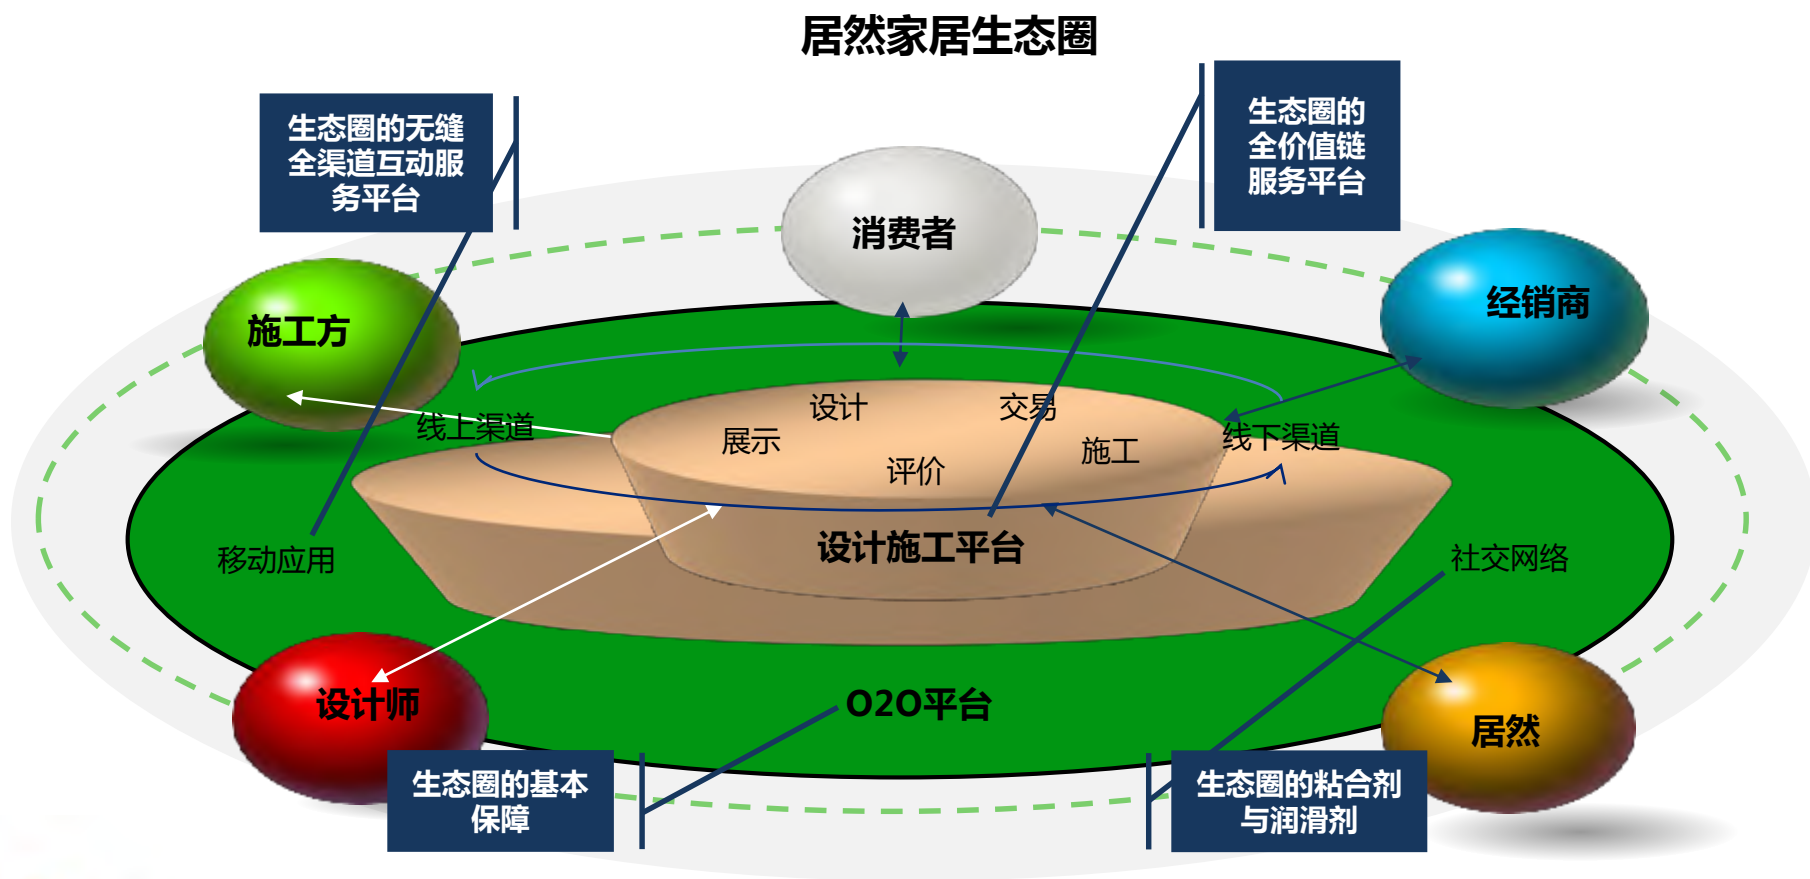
居然家居生态圈

生态圈的无缝全渠道互动服务平台

生态圈的全价值链服务平台

消费者

施工方

经销商

设计

交易

展示

线上渠道

线下渠道

评价

施工

设计施工平台

移动应用

社交网络

设计师

O2O平台

居然

生态圈的基本保障

生态圈的粘合剂与润滑剂